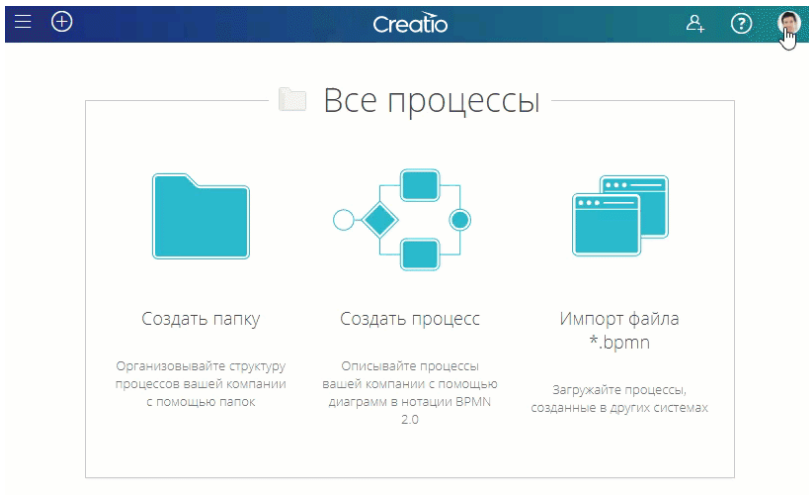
Creatio

Все процессы

Создать папку

Организовывайте структуру процессов вашей компании с помощью папок

Создать процесс

Описывайте процессы вашей компании с помощью диаграмм в нотации BPMN 2.0

Импорт файла *.bpmn

Загружайте процессы, созданные в других системах